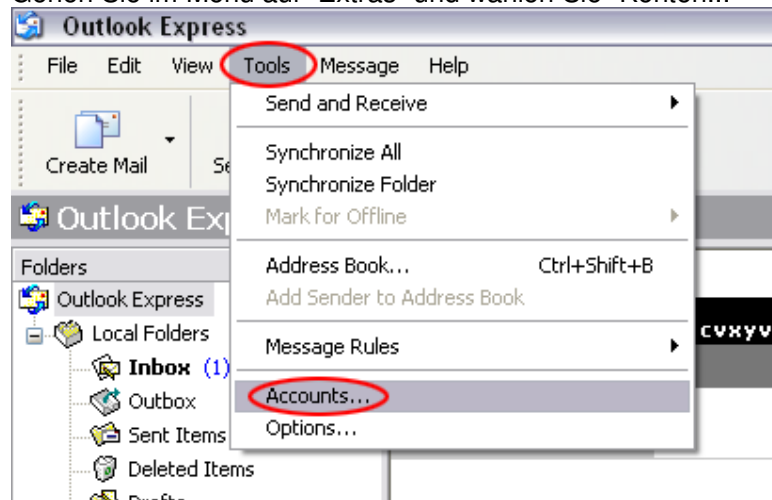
Gehen Sie im Menü auf "Extras" und wählen Sie "Konten..."

Outlook Express

File Edit View Tools Message Help

Create Mail Se

Outlook Exp

Folders

Outlook Express

Local Folders

Inbox (1)

Outbox

Sent Items

Deleted Items

Drafts

Send and Receive

Synchronize All

Synchronize Folder

Mark for Offline

Address Book... Ctrl+Shift+B

Add Sender to Address Book

Message Rules

Accounts...

Options...

cvxyv